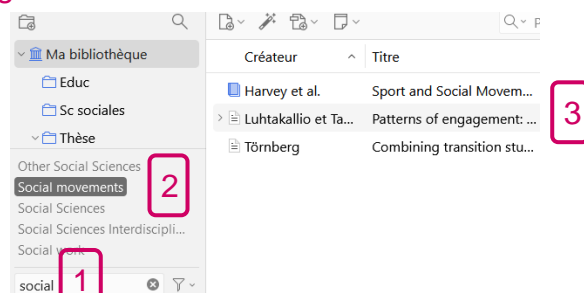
Ma bibliothèque

Educ

Sc sociales

Thèse

Other Social Sciences

Social movements

Social Sciences

Social Sciences Interdiscipli...

Social work

social

1

2

Créateur

Titre

Harvey et al.

Sport and Social Movem...

Luhtakallio et Ta...

Patterns of engagement: ...

Törnberg

Combining transition stu...

3